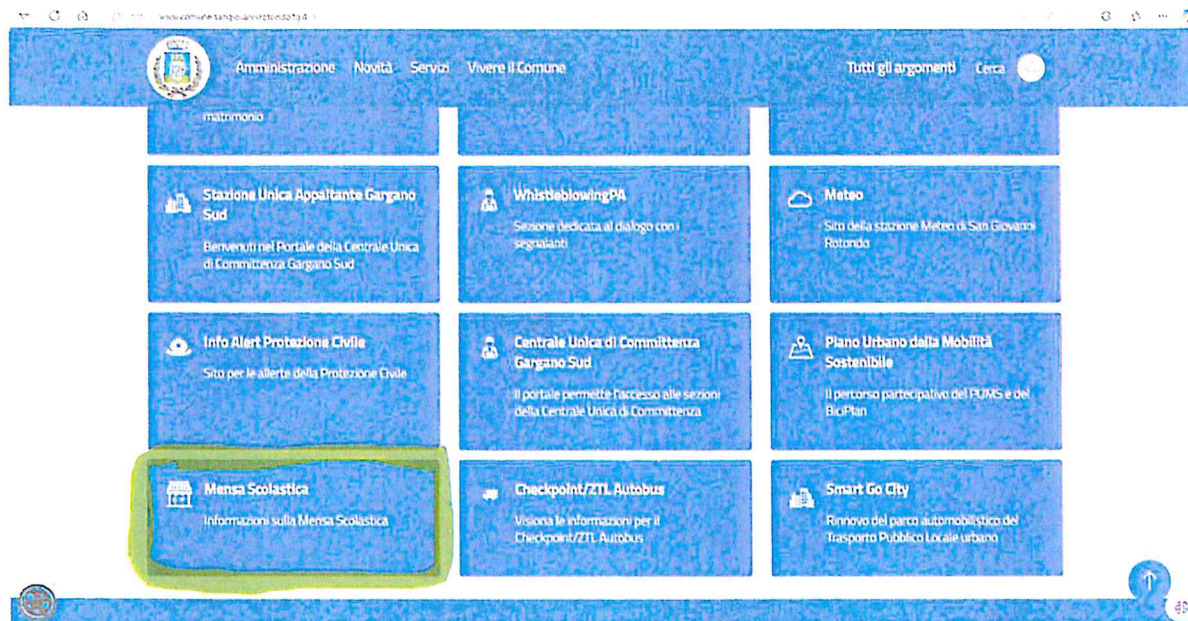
www.comune.sangiovannirotondo.fg.it

Amministrazione Novità Servizi Vivere il Comune

Tutti gli argomenti Cerca

matrimonio

Stazione Unica Appaltante Gargano Sud

Benvenuti nel Portale della Centrale Unica di Committenza Gargano Sud

WhistleblowingPA

Sezione dedicata al dialogo con i segnalanti

Meteo

Sito della stazione Meteo di San Giovanni Rotondo

Info Alert Protezione Civile

Sito per le allerte della Protezione Civile

Centrale Unica di Committenza Gargano Sud

Il portale permette l'accesso alle sezioni della Centrale Unica di Committenza

Piano Urbano della Mobilità Sostenibile

Il percorso partecipativo del PUMS e del BiciPlan

Mensa Scolastica

Informazioni sulla Mensa Scolastica

Checkpoint/ZTL Autobus

Visiona le informazioni per il Checkpoint/ZTL Autobus

Smart Go City

Rinnovo del parco automobilistico del Trasporto Pubblico Locale urbano